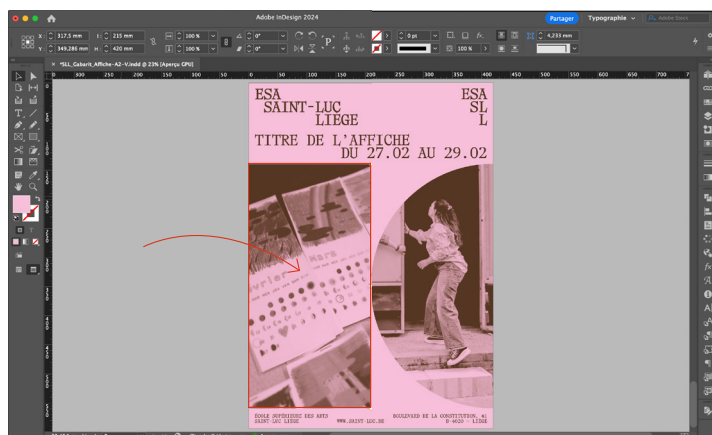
Adobe InDesign 2024

Partager

Typographie

X 317,5 mm
Y 349,286 mm
L 215 mm
H 420 mm

100 %
100 %
0°
0°
0 pt
100 %
4,233 mm

*SLL_Gabarit_Affiche-A2-V.indd @ 23% (Aperçu GPU)

300 250 200 150 100 50 0 50 100 150 200 250 300 350 400 450 500 550 600 650 700

ESA
SAINT-LUC
LIEGE

ESA
SL
L

TITRE DE L'AFFICHE
DU 27.02 AU 29.02

ÉCOLE SUPÉRIEURE DES ARTS
SAINT-LUC LIÈGE

WWW.SAINT-LUC.BE

BOULEVARD DE LA CONSTITUTION, 41
B-4020 - LIÈGE